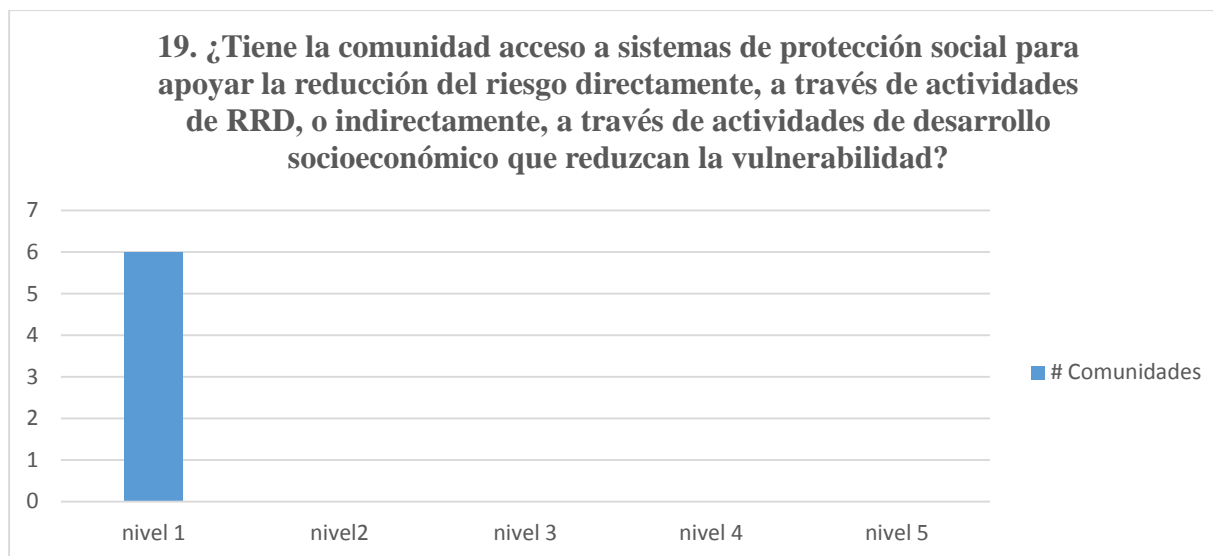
19. ¿Tiene la comunidad acceso a sistemas de protección social para apoyar la reducción del riesgo directamente, a través de actividades de RRD, o indirectamente, a través de actividades de desarrollo socioeconómico que reduzcan la vulnerabilidad?

7
6
5
4
3
2
1
0

nivel 1
nivel2
nivel 3
nivel 4
nivel 5

# Comunidades